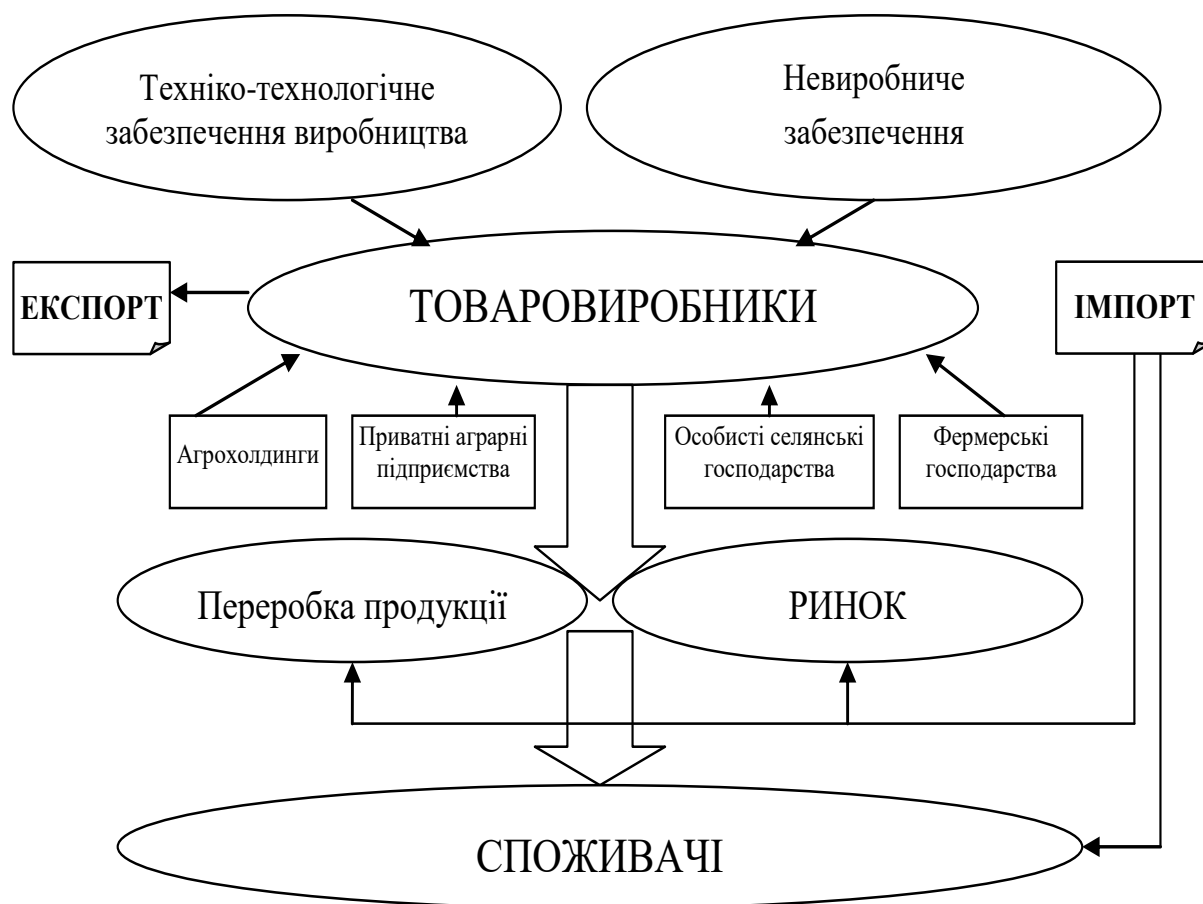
Техніко-технологічне забезпечення виробництва

Невиробниче забезпечення

ЕКСПОРТ

ТОВАРОВИРОБНИКИ

ІМПОРТ

Агрохолдинги

Приватні аграрні підприємства

Особисті селянські господарства

Фермерські господарства

Переробка продукції

РИНОК

СПОЖИВАЧІ